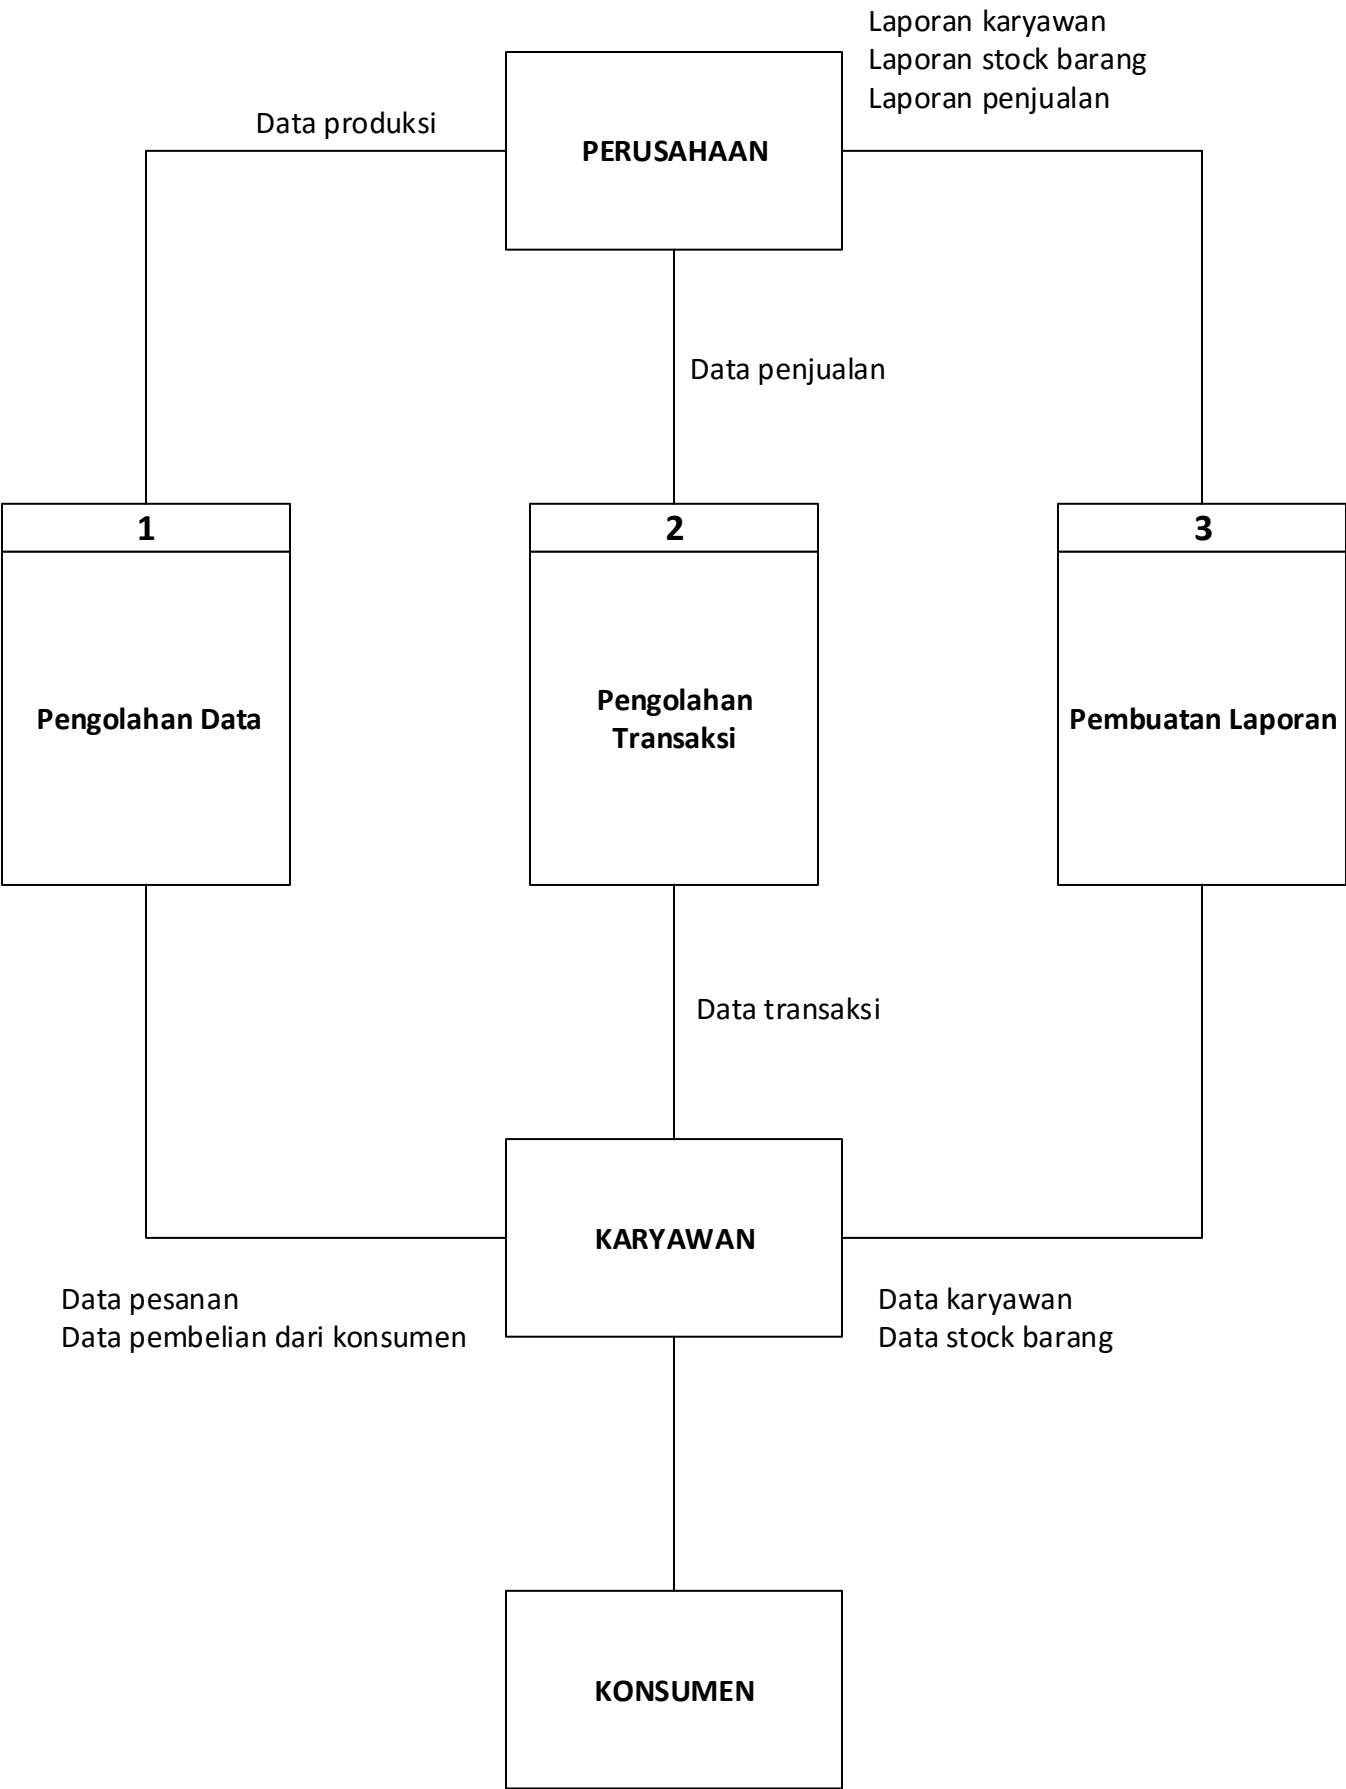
Laporan karyawan
Laporan stock barang
Laporan penjualan

Data produksi

PERUSAHAAN

Data penjualan

1

Pengolahan Data

2

Pengolahan Transaksi

3

Pembuatan Laporan

Data transaksi

KARYAWAN

Data pesanan
Data pembelian dari konsumen

Data karyawan
Data stock barang

KONSUMEN